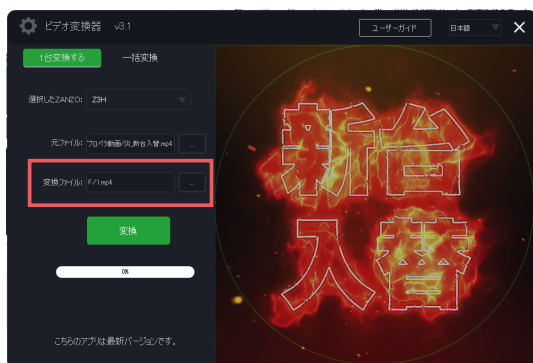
ビデオ変換器 v3.1

ユーザーガイド

日本語

1台変換する

一括変換

選択したZANZO: Z3H

元ファイル: プロペラ動画/炎_新台入替.mp4

...

変換ファイル: F:/1.mp4

...

変換

0%

こちらのアプリは最新バージョンです。

新台入替